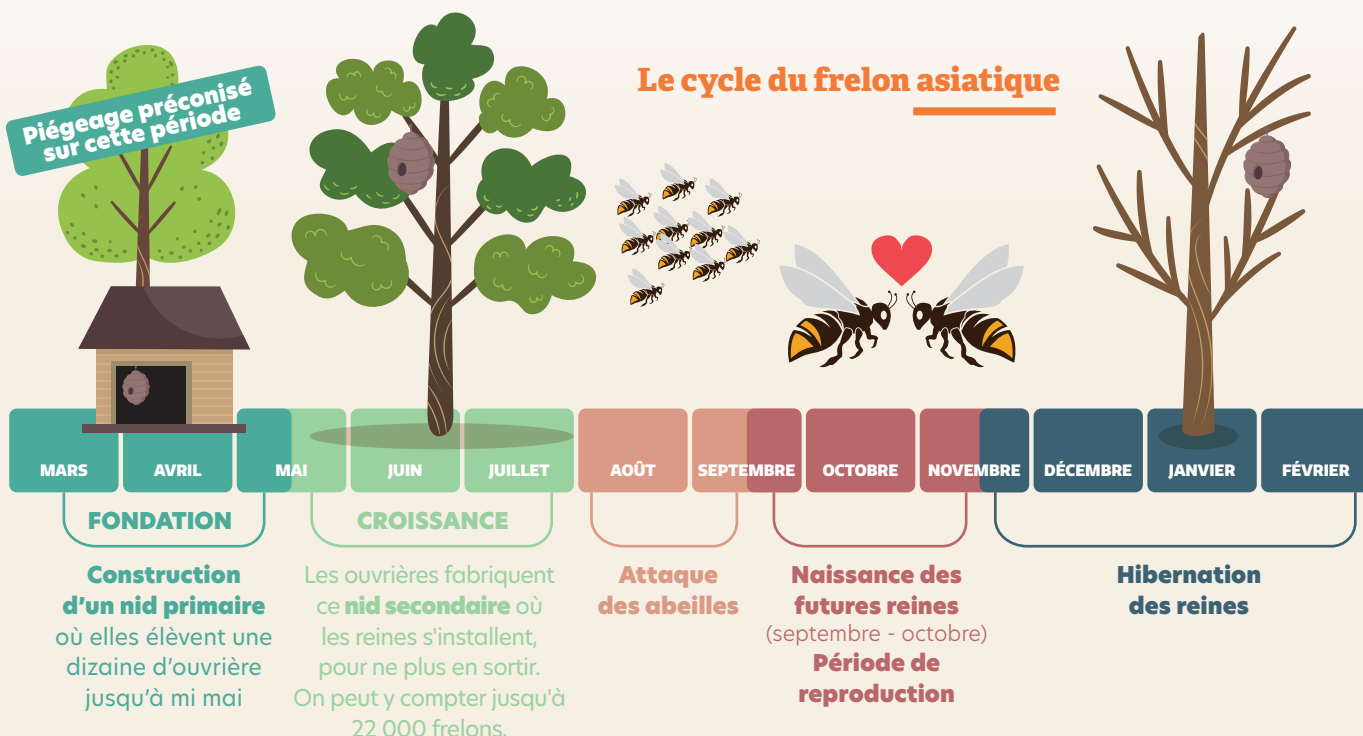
Piégeage préconisé sur cette période

Le cycle du frelon asiatique

MARS
AVRIL
MAI
JUIN
JUILLET
AOÛT
SEPTEMBRE
OCTOBRE
NOVEMBRE
DÉCEMBRE
JANVIER
FÉVRIER

FONDATION

Construction d'un nid primaire où elles élèvent une dizaine d'ouvrière jusqu'à mi mai

CROISSANCE

Les ouvrières fabriquent ce nid secondaire où les reines s'installent, pour ne plus en sortir. On peut y compter jusqu'à 22 000 frelons.

Attaque des abeilles

Naissance des futures reines (septembre - octobre) Période de reproduction

Hibernation des reines